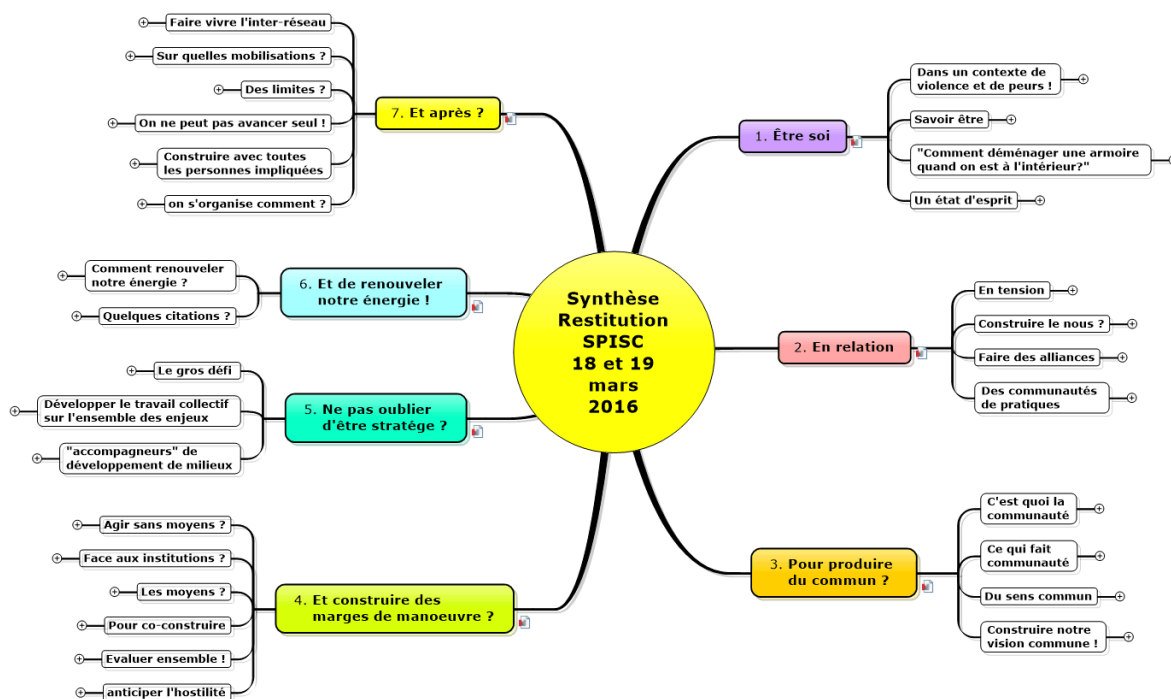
Synthèse Restitution SPISC 18 et 19 mars 2016

1. Être soi

Dans un contexte de violence et de peurs !

Savoir être

"Comment déménager une armoire quand on est à l'intérieur?"

Un état d'esprit

2. En relation

En tension

Construire le nous ?

Faire des alliances

Des communautés de pratiques

3. Pour produire du commun ?

C'est quoi la communauté

Ce qui fait communauté

Du sens commun

Construire notre vision commune !

4. Et construire des marges de manoeuvre ?

Agir sans moyens ?

Face aux institutions ?

Les moyens ?

Pour co-construire

Evaluer ensemble !

anticiper l'hostilité

5. Ne pas oublier d'être stratége ?

Le gros défi

Développer le travail collectif sur l'ensemble des enjeux

"accompagneurs" de développement de milieux

6. Et de renouveler notre énergie !

Comment renouveler notre énergie ?

Quelques citations ?

7. Et après ?

Faire vivre l'inter-réseau

Sur quelles mobilisations ?

Des limites ?

On ne peut pas avancer seul !

Construire avec toutes les personnes impliquées

on s'organise comment ?